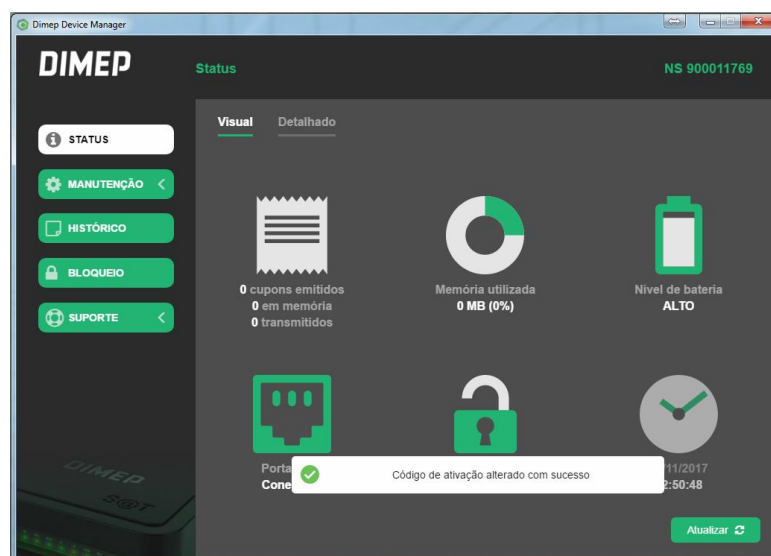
Dimep Device Manager

DIMEP

Status

NS 900011769

STATUS

MANUTENÇÃO

HISTÓRICO

BLOQUEIO

SUPORTE

Visual Detalhado

0 cupons emitidos
0 em memória
0 transmitidos

Memória utilizada
0 MB (0%)

Nível de bateria
ALTO

Porta
Cone

Código de ativação alterado com sucesso

/11/2017
2:50:48

DIMEP

SET

Atualizar